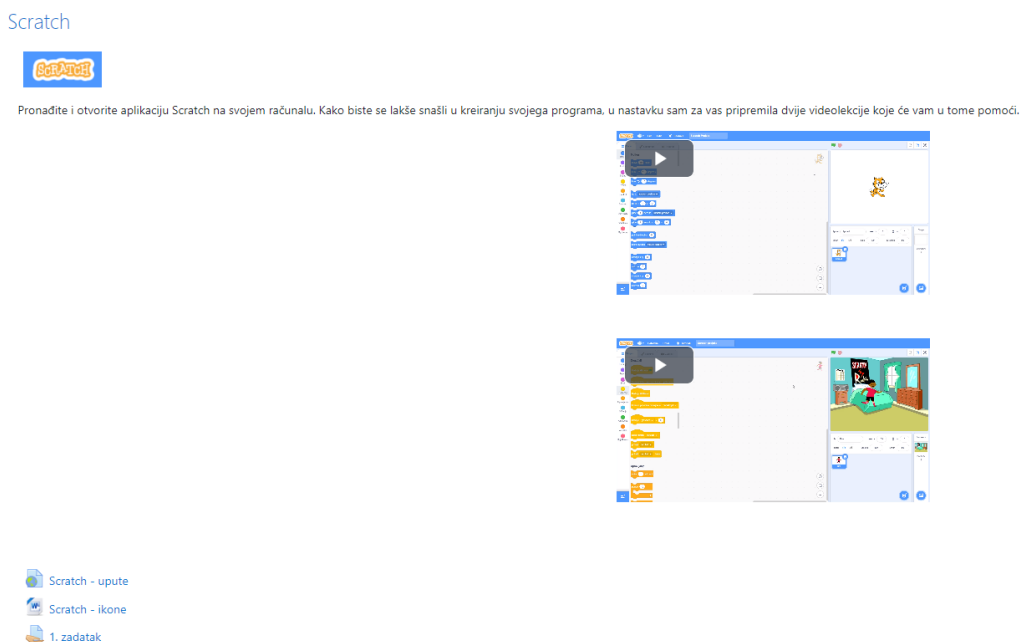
Scratch

SCRATCH

Pronađite i otvorite aplikaciju Scratch na svojem računalu. Kako biste se lakše snašli u kreiranju svojega programa, u nastavku sam za vas pripremila dvije videolekcije koje će vam u tome pomoći.

Scratch - upute

Scratch - ikone

1. zadatak